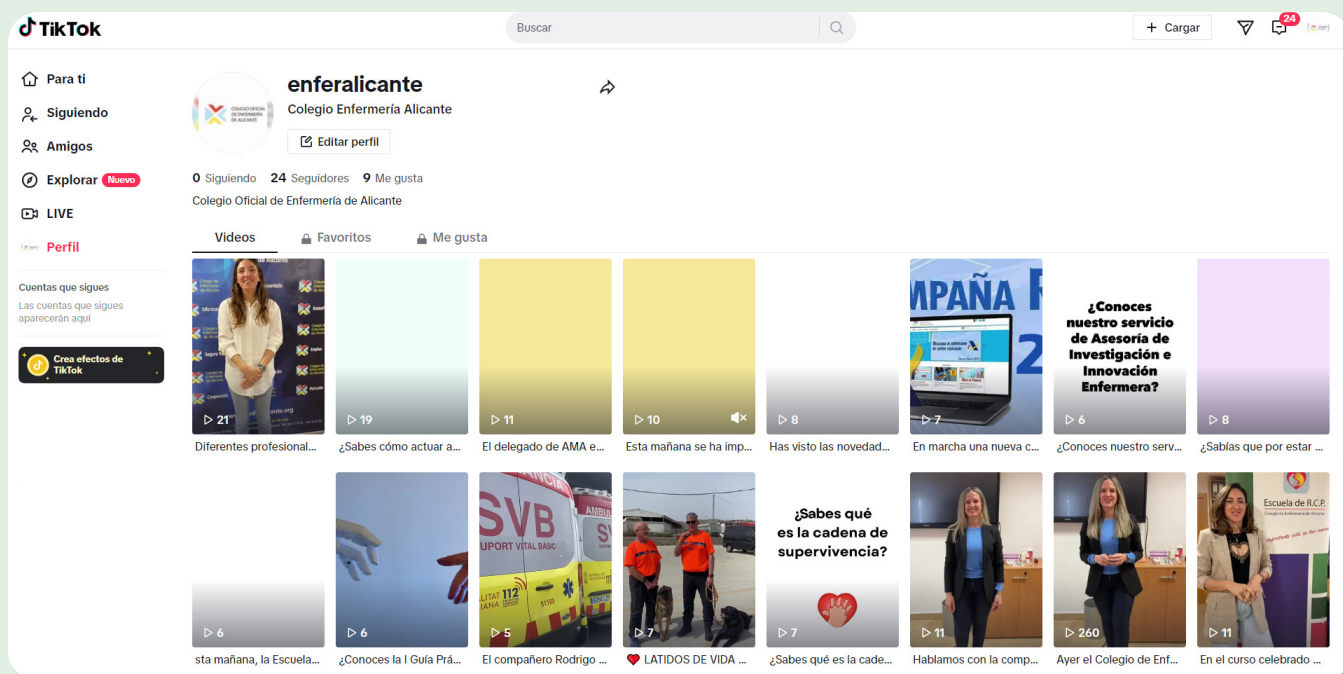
TikTok

Buscar

+ Cargar

24

Para ti
Siguiendo
Amigos
Explorar Nuevo
LIVE
Perfil

Cuentas que sigues
Las cuentas que sigues aparecerán aquí

Crea efectos de TikTok

enferalicante
Colegio Enfermería Alicante
Editar perfil

0 Siguiendo 24 Seguidores 9 Me gusta
Colegio Oficial de Enfermería de Alicante

Videos Favoritos Me gusta

21 Diferentes profesional...
19 ¿Sabes cómo actuar a...
11 El delegado de AMA e...
10 Esta mañana se ha imp...
8 Has visto las novedad...
MPAÑA R 2 7 En marcha una nueva c...
¿Conoces nuestro servicio de Asesoría de Investigación e Innovación Enfermera? 6 ¿Conoces nuestro serv...
8 ¿Sabías que por estar ...

6 sta mañana, la Escuela...
6 ¿Conoces la I Guía Prá...
SVB SUPORT VITAL BÀSIC 112 5 El compañero Rodrigo ...
7 LATIDOS DE VIDA ...
¿Sabes qué es la cadena de supervivencia? 7 ¿Sabes qué es la cade...
11 Hablamos con la comp...
260 Ayer el Colegio de Enf...
Escuela de R.C.P. 11 En el curso celebrado ...